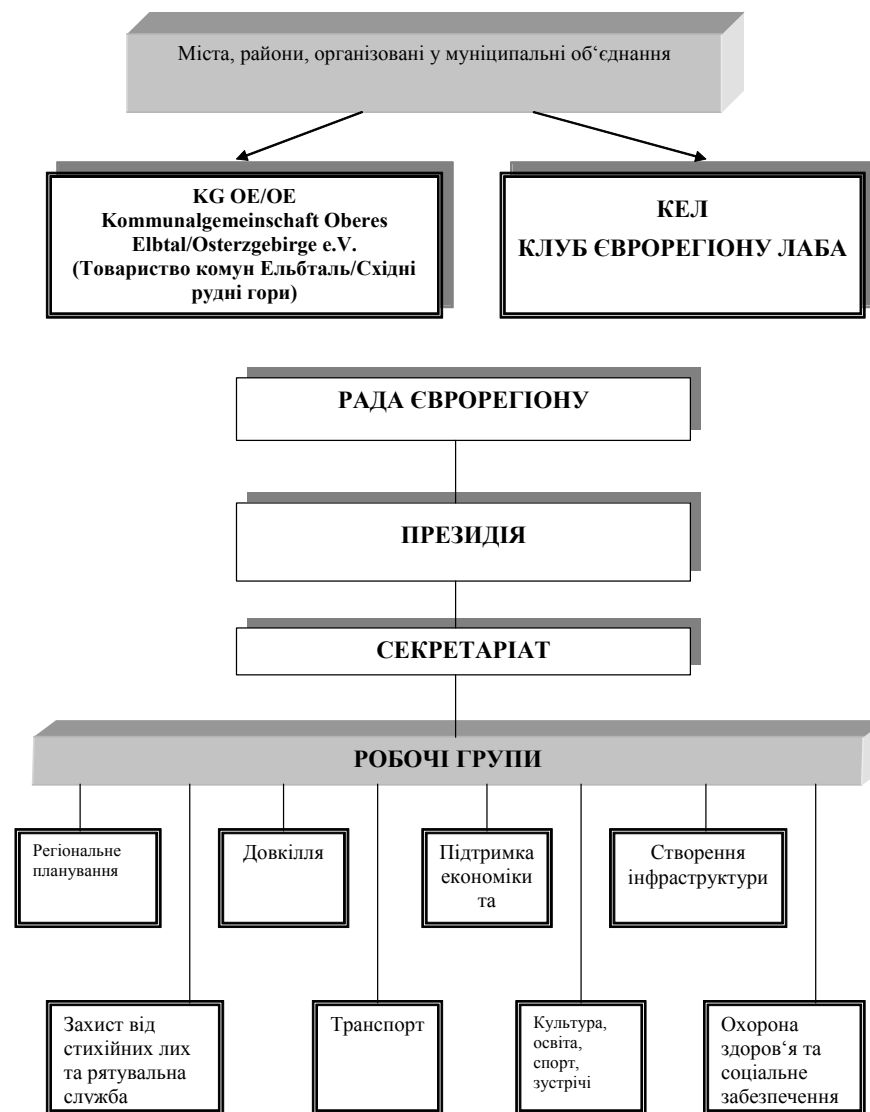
Міста, райони, організовані у муніципальні об‘єднання

KG OE/OE
Kommunalgemeinschaft Oberes Elbtal/Osterzgebirge e.V.
(Товариство комун Ельбталь/Східні рудні гори)

КЕЛ
КЛУБ ЄВРОРЕГІОНУ ЛАБА

РАДА ЄВРОРЕГІОНУ

ПРЕЗИДІЯ

СЕКРЕТАРІАТ

РОБОЧІ ГРУПИ

Регіональне планування

Довкілля

Підтримка економіки та

Створення інфраструктури

Захист від стихійних лих та рятувальна служба

Транспорт

Культура, освіта, спорт, зустрічі

Охорона здоров‘я та соціальне забезпечення